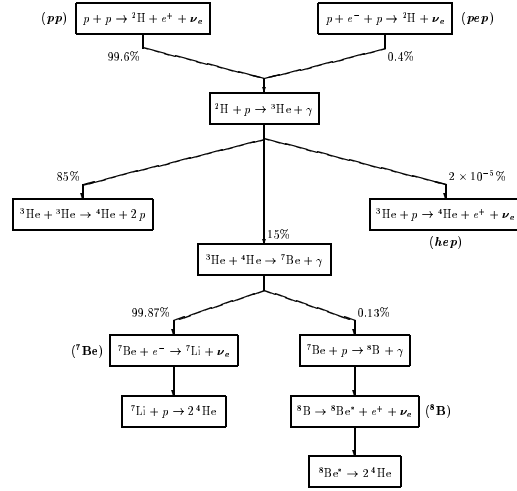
$(\boldsymbol{pp})$ $p + p \to {}^2\mathrm{H} + e^+ + \boldsymbol{\nu_e}$

$p + e^- + p \to {}^2\mathrm{H} + \boldsymbol{\nu_e}$ $(\boldsymbol{pep})$

99.6%

0.4%

${}^2\mathrm{H} + p \to {}^3\mathrm{He} + \gamma$

85%

$2 \times 10^{-5}$ %

${}^3\mathrm{He} + {}^3\mathrm{He} \to {}^4\mathrm{He} + 2\,p$

15%

${}^3\mathrm{He} + p \to {}^4\mathrm{He} + e^+ + \boldsymbol{\nu_e}$

$(\boldsymbol{hep})$

${}^3\mathrm{He} + {}^4\mathrm{He} \to {}^7\mathrm{Be} + \gamma$

99.87%

0.13%

$({}^7\mathbf{Be})$ ${}^7\mathrm{Be} + e^- \to {}^7\mathrm{Li} + \boldsymbol{\nu_e}$

${}^7\mathrm{Be} + p \to {}^8\mathrm{B} + \gamma$

${}^7\mathrm{Li} + p \to 2\,{}^4\mathrm{He}$

${}^8\mathrm{B} \to {}^8\mathrm{Be}^* + e^+ + \boldsymbol{\nu_e}$ $({}^8\mathbf{B})$

${}^8\mathrm{Be}^* \to 2\,{}^4\mathrm{He}$